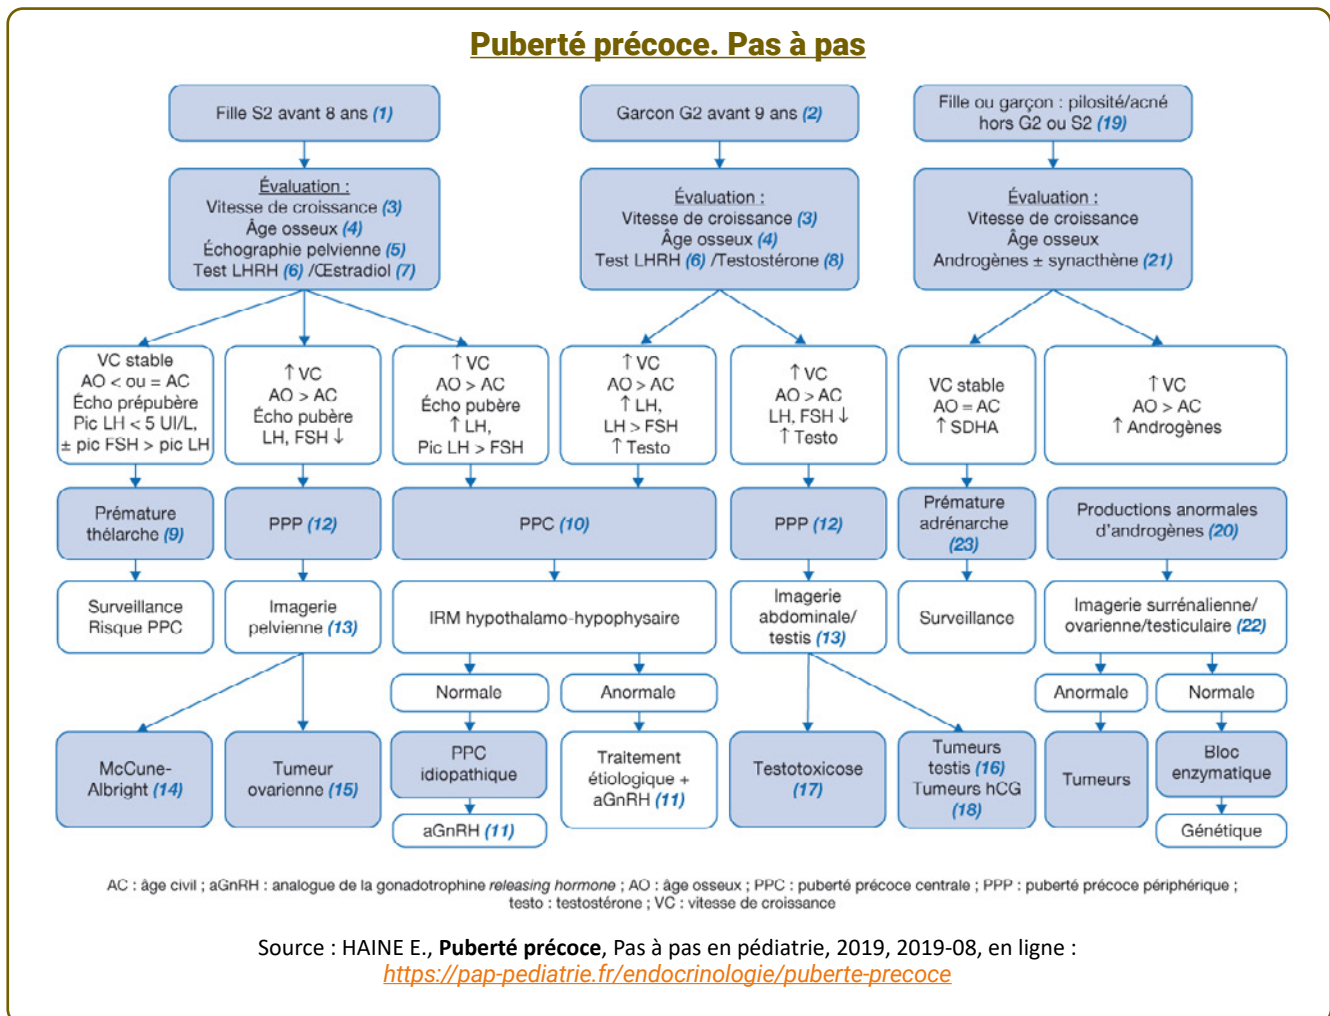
Puberté précoce. Pas à pas

Fille S2 avant 8 ans (1)

Garcon G2 avant 9 ans (2)

Fille ou garçon : pilosité/acné hors G2 ou S2 (19)

Évaluation :
Vitesse de croissance (3)
Âge osseux (4)
Échographie pelvienne (5)
Test LHRH (6) /Œstradiol (7)

Évaluation :
Vitesse de croissance (3)
Âge osseux (4)
Test LHRH (6) /Testostérone (8)

Évaluation :
Vitesse de croissance
Âge osseux
Androgènes ± synacthène (21)

VC stable
AO < ou = AC
Écho prépubère
Pic LH < 5 UI/L,
± pic FSH > pic LH

↑ VC
AO > AC
Écho pubère
LH, FSH ↓

↑ VC
AO > AC
Écho pubère
↑ LH,
Pic LH > FSH

↑ VC
AO > AC
↑ LH,
LH > FSH
↑ Testo

↑ VC
AO > AC
LH, FSH ↓
↑ Testo

VC stable
AO = AC
↑ SDHA

↑ VC
AO > AC
↑ Androgènes

Prémature thélarche (9)

PPP (12)

PPC (10)

PPP (12)

Prémature adrénarche (23)

Productions anormales d'androgènes (20)

Surveillance
Risque PPC

Imagerie pelvienne (13)

IRM hypothalamo-hypophysaire

Imagerie abdominale/ testis (13)

Surveillance

Imagerie surrénalienne/ ovarienne/testiculaire (22)

Normale

Anormale

Anormale

Normale

McCune-Albright (14)

Tumeur ovarienne (15)

PPC idiopathique

Traitement étiologique + aGnRH (11)

Testotoxicose (17)

Tumeurs testis (16)
Tumeurs hCG (18)

Tumeurs

Bloc enzymatique

aGnRH (11)

Génétique

AC : âge civil ; aGnRH : analogue de la gonadotrophine releasing hormone ; AO : âge osseux ; PPC : puberté précoce centrale ; PPP : puberté précoce périphérique ; testo : testostérone ; VC : vitesse de croissance

Source : HAINE E., Puberté précoce, Pas à pas en pédiatrie, 2019, 2019-08, en ligne : https://pap-pediatrie.fr/endocrinologie/puberte-precoce